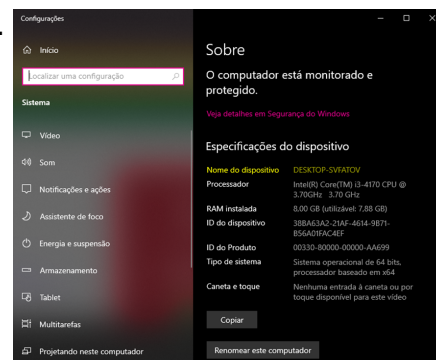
Configurações

Início

Localizar uma configuração

Sistema

Vídeo

Som

Notificações e ações

Assistente de foco

Energia e suspensão

Armazenamento

Tablet

Multitarefas

Projetando neste computador

Sobre

O computador está monitorado e protegido.

Veja detalhes em Segurança do Windows

Especificações do dispositivo

| | |
|---|---|
| Nome do dispositivo | DESKTOP-SVFATOV |
| Processador | Intel(R) Core(TM) i3-4170 CPU @ 3.70GHz 3.70 GHz |
| RAM instalada | 8,00 GB (utilizável: 7,88 GB) |
| ID do dispositivo | 388A63A2-21AF-4614-9871-B56A01FAC4EF |
| ID do Produto | 00330-80000-00000-AA699 |
| Tipo de sistema | Sistema operacional de 64 bits, processador baseado em x64 |
| Caneta e toque | Nenhuma entrada à caneta ou por toque disponível para este vídeo |

Copiar

Renomear este computador